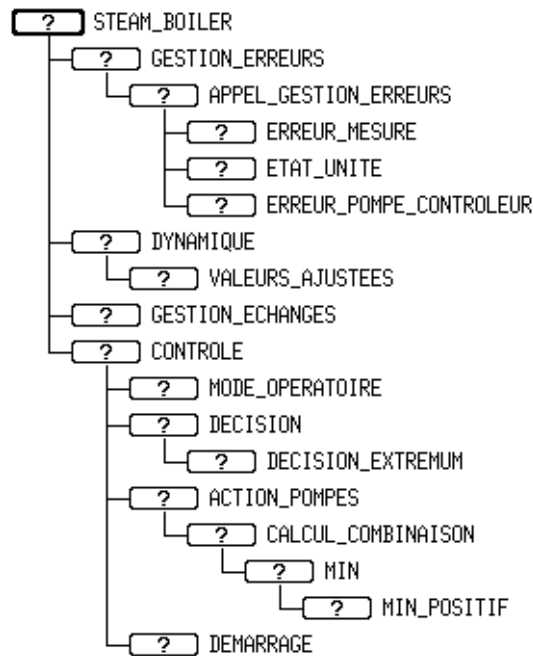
? STEAM_BOILER
? GESTION_ERREURS
? APPEL_GESTION_ERREURS
? ERREUR_MESURE
? ETAT_UNITE
? ERREUR_POMPE_CONTROLEUR
? DYNAMIQUE
? VALEURS_AJUSTEES
? GESTION_ECHANGES
? CONTROLE
? MODE_OPERATOIRE
? DECISION
? DECISION_EXTREMUM
? ACTION_POMPES
? CALCUL_COMBINAISON
? MIN
? MIN_POSITIF
? DEMARRAGE